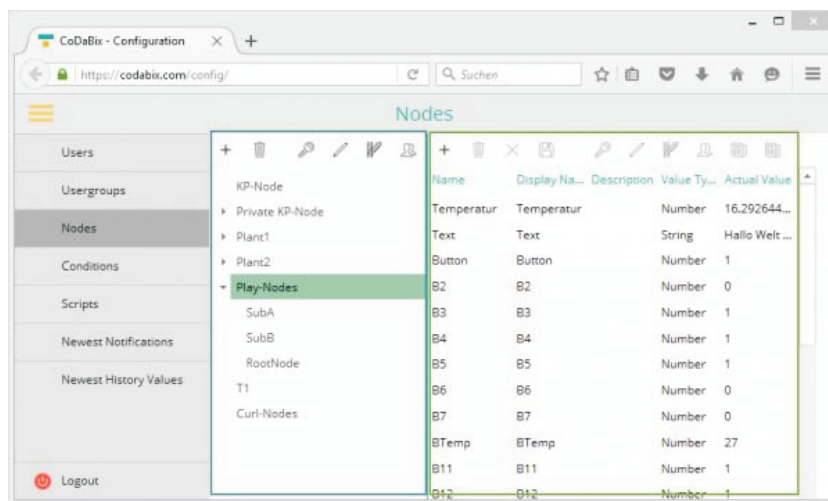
CoDaBix - Configuration × +

https://codabix.com/config/

Suchen

Nodes

Users
Usergroups
Nodes
Conditions
Scripts
Newest Notifications
Newest History Values

Logout

KP-Node
Private KP-Node
Plant1
Plant2
Play-Nodes
SubA
SubB
RootNode
T1
Curl-Nodes

| Name | Display Na... | Description | Value Ty... | Actual Value |
|---|---|---|---|---|
| Temperatur | Temperatur | | Number | 16.292644... |
| Text | Text | | String | Hallo Welt ... |
| Button | Button | | Number | 1 |
| B2 | B2 | | Number | 0 |
| B3 | B3 | | Number | 1 |
| B4 | B4 | | Number | 1 |
| B5 | B5 | | Number | 1 |
| B6 | B6 | | Number | 0 |
| B7 | B7 | | Number | 0 |
| BTemp | BTemp | | Number | 27 |
| B11 | B11 | | Number | 1 |
| B12 | B12 | | Number | 1 |